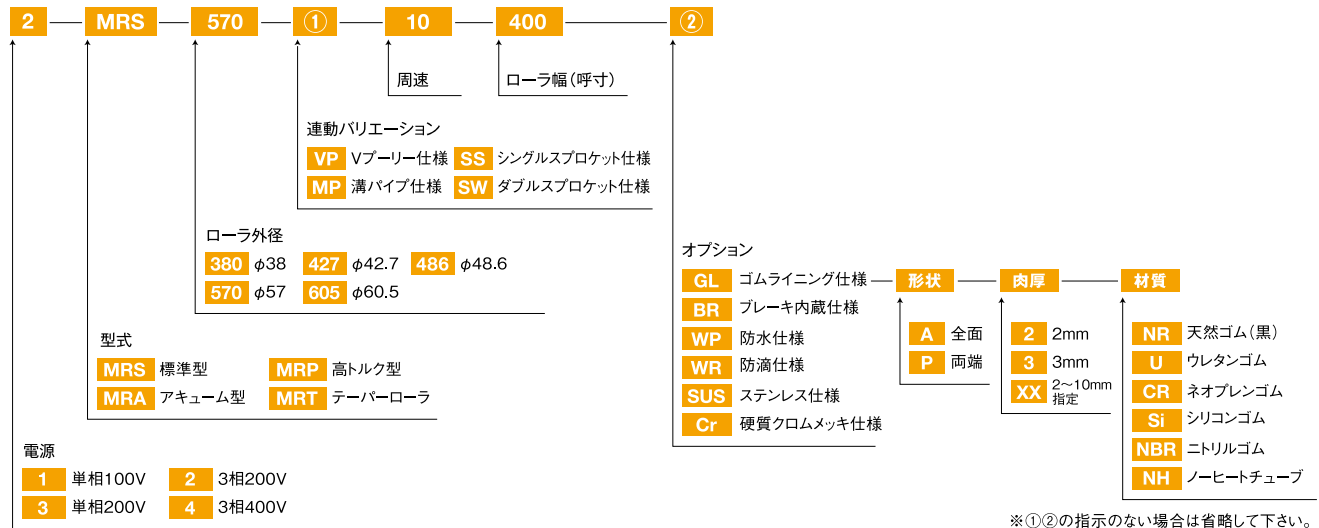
2 — MRS — 570 — ① — 10 — 400 — ②

周速

ローラ幅（呼寸）

連動バリエーション
VP Vプーリー仕様 SS シングルスプロケット仕様
MP 溝パイプ仕様 SW ダブルスプロケット仕様

ローラ外径
380 $\phi$38 427 $\phi$42.7 486 $\phi$48.6
570 $\phi$57 605 $\phi$60.5

型式
MRS 標準型 MRP 高トルク型
MRA アキューム型 MRT テーパーローラ

電源
1 単相100V 2 3相200V
3 単相200V 4 3相400V

オプション
GL ゴムライニング仕様 — 形状 — 肉厚 — 材質
BR ブレーキ内蔵仕様
WP 防水仕様
WR 防滴仕様
SUS ステンレス仕様
Cr 硬質クロムメッキ仕様

A 全面
P 両端

2 2mm
3 3mm
XX 2~10mm 指定

NR 天然ゴム（黒）
U ウレタンゴム
CR ネオプレンゴム
Si シリコンゴム
NBR ニトリルゴム
NH ノーヒートチューブ

※①②の指示のない場合は省略して下さい。